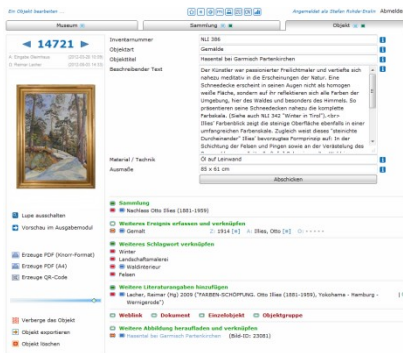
Ein Objekt bearbeiten ...

Angemeldet als Stefan Rohde-Enslin Abmelde

Museum

Sammlung

Objekt

◄ 14721 ►

K. Engels-Steinhaus 2012-03-26 11:00
D. Reimer Lecher 2012-04-03 14:10

Inventarnummer NLI 386
Objekttart Gemälde
Objekttitel Hasental bei Garmisch Partenkirchen
Beschreibender Text Der Künstler war passionierter Freilichtmaler und vertiefte sich nahezu meditativ in die Erscheinungen der Natur. Eine Schneedecke erscheint in seinen Augen nicht als homogen weiße Fläche, sondern auf ihr reflektieren sich alle Farben der Umgebung, hier des Waldes und besonders des Himmels. So präsentieren seine Schneedecken nahezu die komplette Farbskala. (Siehe auch NLI 342 "Winter in Tirol").<br> Illies' Farbenblick zeigt die einzige Oberfläche ebenfalls in einer umfangreichen Farbskala. Zugleich weist dieses "steinichte Durcheinander" Illies' bevorzugtes Formprinzip auf: In der Schichtung der Felsen und Fingen sowie an der Verästelung des
Material / Technik Öl auf Leinwand
Ausmaße 85 x 61 cm

Abschicken

Lupe ausschalten
Vorschau im Ausgabemodul

Erzeuge PDF (Klein-Format)
Erzeuge PDF (A4)
Erzeuge QR-Code

Verberge das Objekt
Objekt exportieren
Objekt löschen

Sammlung
Nachlass Otto Illies (1881-1959)

Weiteres Ereignis erfassen und verknüpfen
Gemalt 1914 Illies, Otto

Weiteres Schlagwort verknüpfen
Winter
Landschaftsmalerei
Waldinterieur
Felsen

Weitere Literaturangaben hinzufügen
Lecher, Reimer (Hg) 2009 ("FARBEN-SCHÖPFUNG. Otto Illies (1881-1959), Yokohama - Hamburg - Wernigerode")

Weblink Dokument Einzelobjekt Objektgruppe

Weitere Abbildung heraufladen und verknüpfen
Hasental bei Garmisch Partenkirchen (Bild-ID: 23081)